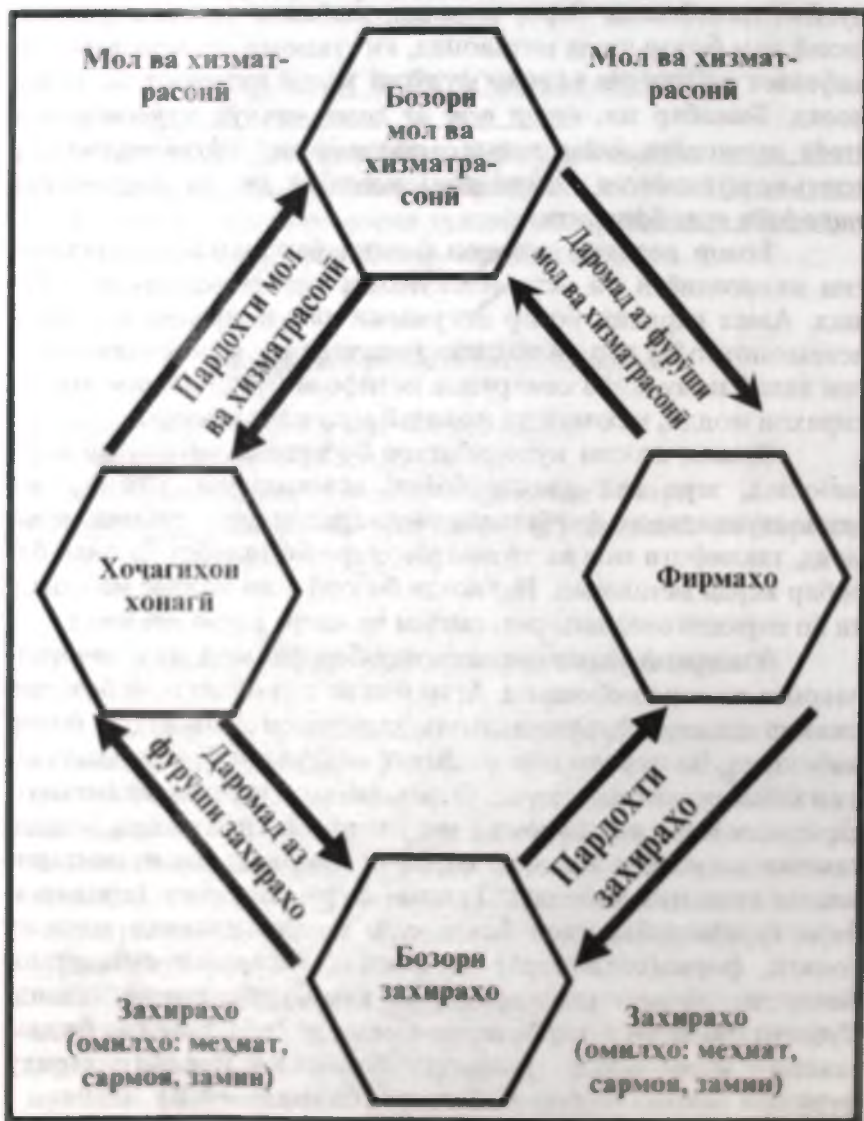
Мол ва хизматрасонӣ

Бозори мол ва хизматрасонӣ

Мол ва хизматрасонӣ

Пардохти мол ва хизматрасонӣ

Даромад аз фурӯши мол ва хизматрасонӣ

Хоҷагиҳои хонагӣ

Фирмаҳо

Даромад аз фурӯши захираҳо

Пардохти захираҳо

Захираҳо (омилҳо: меҳнат, сармоя, замин)

Бозори захираҳо

Захираҳо (омилҳо: меҳнат, сармоя, замин)